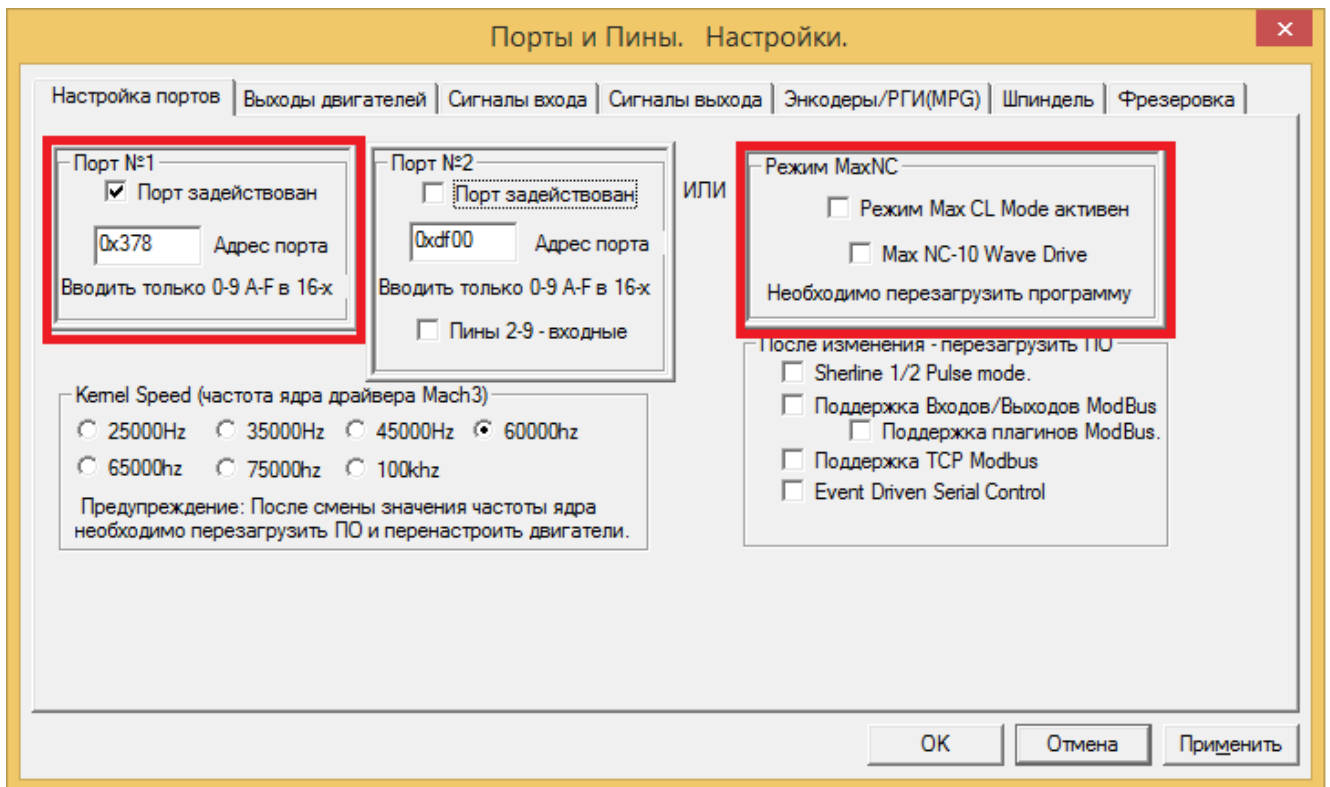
Порты и Пины. Настройки.

Настройка портов | Выходы двигателей | Сигналы входа | Сигналы выхода | Энкодеры/РГИ(MPG) | Шпиндель | Фрезеровка

Порт №1
Порт задействован
0x378 Адрес порта
Вводить только 0-9 A-F в 16-х

Порт №2
Порт задействован
0xdf00 Адрес порта
Вводить только 0-9 A-F в 16-х
Пины 2-9 - входные

ИЛИ

Режим MaxNC
Режим Max CL Mode активен
Max NC-10 Wave Drive
Необходимо перезагрузить программу

После изменения - перезагрузить ПО
Sherline 1/2 Pulse mode.
Поддержка Входов/Выходов ModBus
Поддержка плагинов ModBus.
Поддержка TCP Modbus
Event Driven Serial Control

Kernel Speed (частота ядра драйвера Mach3)
25000Hz 35000Hz 45000Hz 60000hz
65000hz 75000hz 100khz
Предупреждение: После смены значения частоты ядра необходимо перезагрузить ПО и перенастроить двигатели.

OK | Отмена | Применить